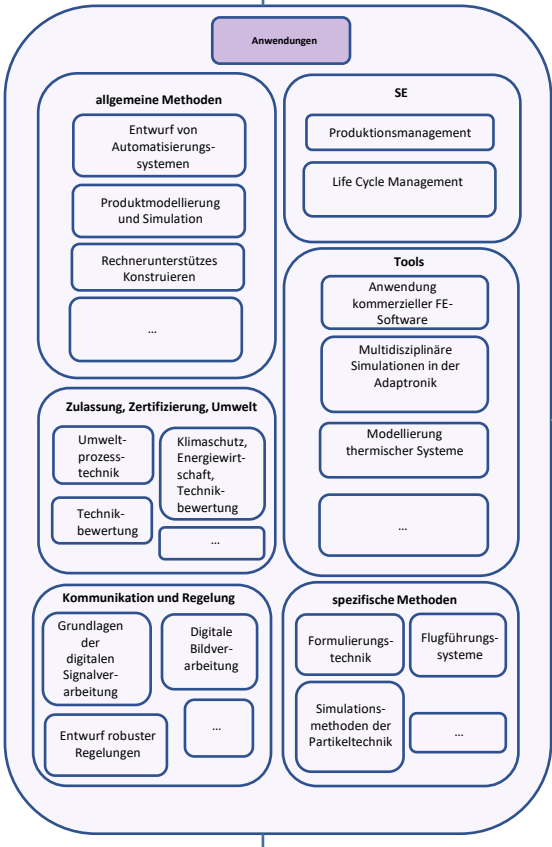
Anwendungen

allgemeine Methoden

Entwurf von Automatisierungssystemen

Produktmodellierung und Simulation

Rechnerunterstützes Konstruieren

...

SE

Produktionsmanagement

Life Cycle Management

Tools

Anwendung kommerzieller FE-Software

Multidisziplinäre Simulationen in der Adaptronik

Modellierung thermischer Systeme

...

Zulassung, Zertifizierung, Umwelt

Umweltprozesstechnik

Klimaschutz, Energiewirtschaft, Technikbewertung

Technikbewertung

...

Kommunikation und Regelung

Grundlagen der digitalen Signalverarbeitung

Digitale Bildverarbeitung

Entwurf robuster Regelungen

...

spezifische Methoden

Formulierungstechnik

Flugführungssysteme

Simulationsmethoden der Partikeltechnik

...